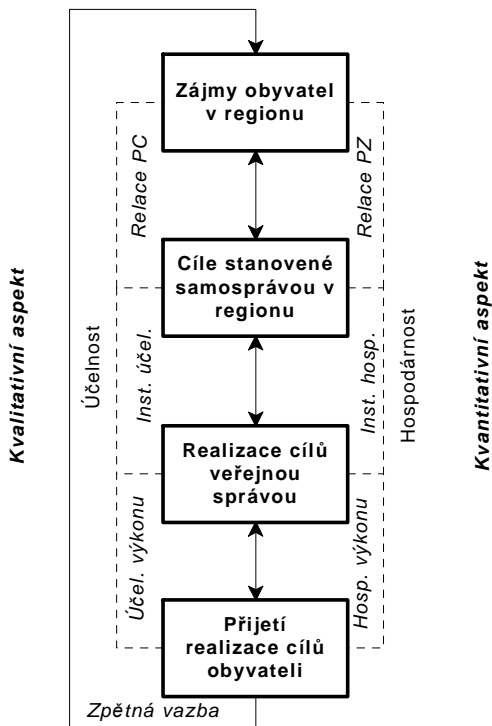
Zájmy obyvatel v regionu

Relace PC

Relace PZ

Cíle stanovené samosprávou v regionu

Kvalitativní aspekt

Účelnost

Inst. účel.

Inst. hosp.

Hospodárnost

Kvantitativní aspekt

Realizace cílů veřejnou správou

Účel. výkonu

Hosp. výkonu

Přijetí realizace cílů obyvateli

Zpětná vazba